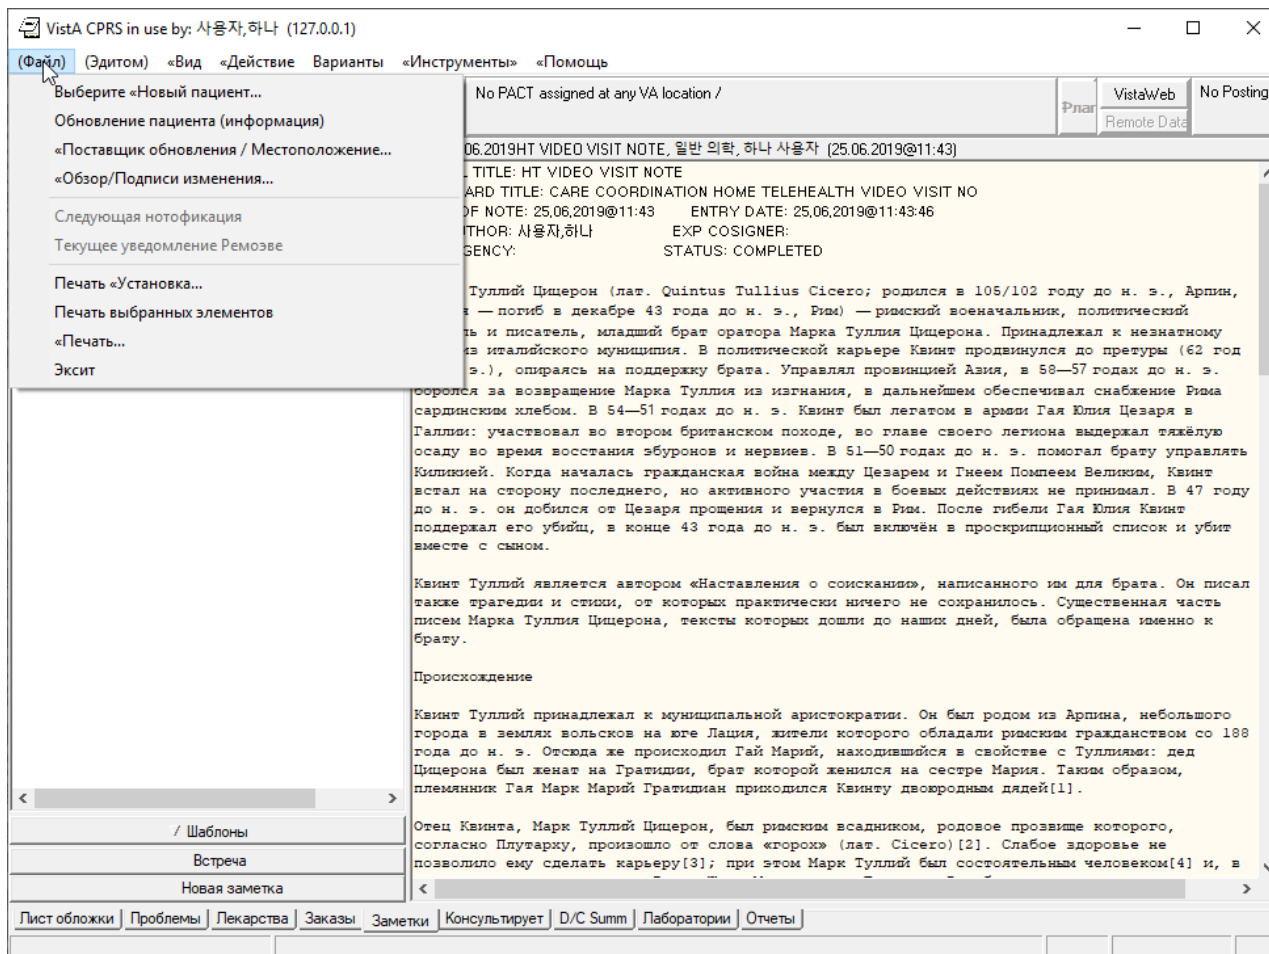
VistA CPRS in use by: 사용자,하나 (127.0.0.1)

(Файл) (Эдитом) «Вид «Действие Варианты «Инструменты» «Помощь

Выберите «Новый пациент...
Обновление пациента (информация)
«Поставщик обновления / Местоположение...
«Обзор/Подписи изменения...
Следующая нотофикация
Текущее уведомление Ремоэве
Печать «Установка...
Печать выбранных элементов
«Печать...
Эксит

No PACT assigned at any VA location /
Рпаг
VistaWeb
Remote Data
No Posting

06.2019HT VIDEO VISIT NOTE, 일반 의학, 하나 사용자 (25.06.2019@11:43)
TITLE: HT VIDEO VISIT NOTE
ARD TITLE: CARE COORDINATION HOME TELEHEALTH VIDEO VISIT NO
OF NOTE: 25,06,2019@11:43 ENTRY DATE: 25,06,2019@11:43:46
THOR: 사용자,하나 EXP COSIGNER:
GENCY: STATUS: COMPLETED

Туллий Цицерон (лат. Quintus Tullius Cicero; родился в 105/102 году до н. э., Арпин, — погиб в декабре 43 года до н. э., Рим) — римский военачальник, политический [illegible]ь и писатель, младший брат оратора Марка Туллия Цицерона. Принадлежал к незнатному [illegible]з италийского муниципия. В политической карьере Квинт продвинулся до претуры (62 год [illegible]э.), опираясь на поддержку брата. Управлял провинцией Азия, в 58—57 годах до н. э. боролся за возвращение Марка Туллия из изгнания, в дальнейшем обеспечивал снабжение Рима сардинским хлебом. В 54—51 годах до н. э. Квинт был легатом в армии Гая Юлия Цезаря в Галлии: участвовал во втором британском походе, во главе своего легиона выдержал тяжёлую осаду во время восстания эбуронов и нервиев. В 51—50 годах до н. э. помогал брату управлять Киликией. Когда началась гражданская война между Цезарем и Гнеем Помпеем Великим, Квинт встал на сторону последнего, но активного участия в боевых действиях не принимал. В 47 году до н. э. он добился от Цезаря прощения и вернулся в Рим. После гибели Гая Юлия Квинт поддержал его убийц, в конце 43 года до н. э. был включён в проскрипционный список и убит вместе с сыном.

Квинт Туллий является автором «Наставления о соискании», написанного им для брата. Он писал также трагедии и стихи, от которых практически ничего не сохранилось. Существенная часть писем Марка Туллия Цицерона, тексты которых дошли до наших дней, была обращена именно к брату.

Происхождение

Квинт Туллий принадлежал к муниципальной аристократии. Он был родом из Арпина, небольшого города в землях вольсков на юге Лация, жители которого обладали римским гражданством со 188 года до н. э. Отсюда же происходил Гай Марий, находившийся в свойстве с Туллиями: дед Цицерона был женат на Гратидии, брат которой женился на сестре Мария. Таким образом, племянник Гая Марк Марий Гратидиан приходился Квинту двоюродным дядей[1].

Отец Квинта, Марк Туллий Цицерон, был римским всадником, родовое прозвище которого, согласно Плутарху, произошло от слова «горох» (лат. Cicero)[2]. Слабое здоровье не позволило ему сделать карьеру[3]; при этом Марк Туллий был состоятельным человеком[4] и, в

/ Шаблоны
Встреча
Новая заметка

Лист обложки | Проблемы | Лекарства | Заказы | Заметки | Консультирует | D/C Summ | Лаборатории | Отчеты